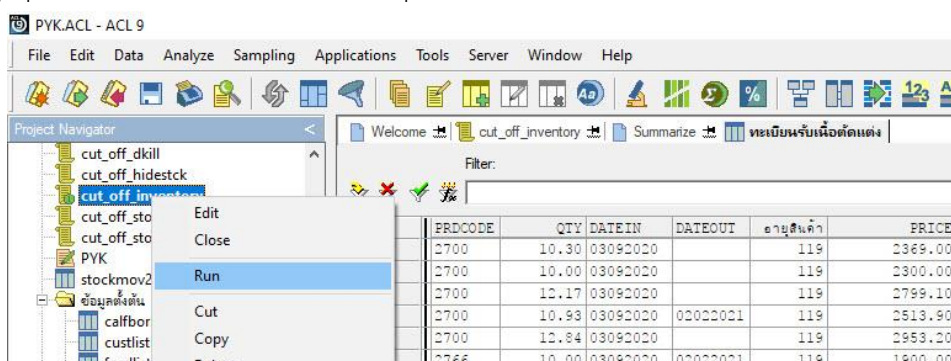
PYK.ACL - ACL 9

File Edit Data Analyze Sampling Applications Tools Server Window Help

Project Navigator <

cut_off_dkill
cut_off_hidestck
cut_off_inventory
cut_off_sto
cut_off_sto
PYK
stockmov2
ข้อมูลตั้งต้น
calfbor
custlist

Edit
Close
Run
Cut
Copy

Welcome | cut_off_inventory | Summarize | ทะเบียนรับเนื้อตัดแต่ง

Filter:

| PRDCODE | QTY | DATEIN | DATEOUT | อายุสินค้า | PRICE |
|---|---|---|---|---|---|
| 2700 | 10.30 | 03092020 | | 119 | 2369.00 |
| 2700 | 10.00 | 03092020 | | 119 | 2300.00 |
| 2700 | 12.17 | 03092020 | | 119 | 2799.10 |
| 2700 | 10.93 | 03092020 | 02022021 | 119 | 2513.90 |
| 2700 | 12.84 | 03092020 | | 119 | 2953.20 |
| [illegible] | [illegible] | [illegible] | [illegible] | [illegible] | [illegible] |